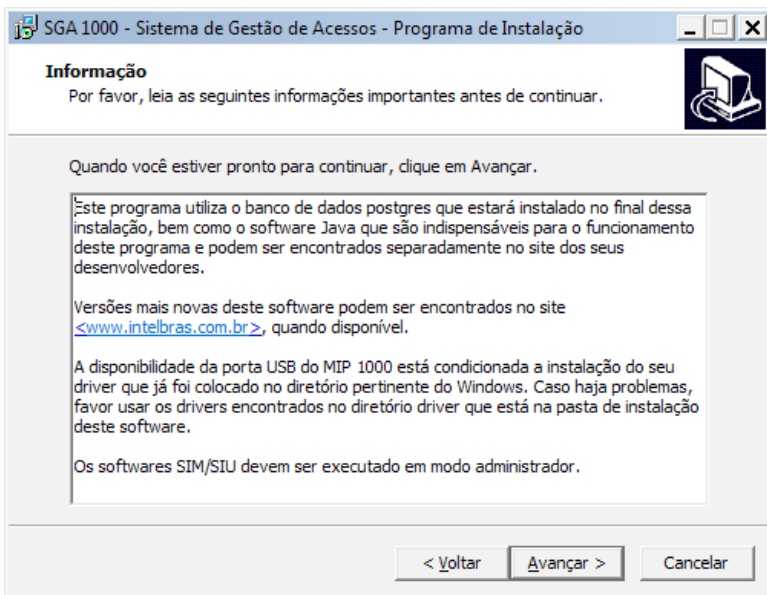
SGA 1000 - Sistema de Gestão de Acessos - Programa de Instalação

Informação
Por favor, leia as seguintes informações importantes antes de continuar.

Quando você estiver pronto para continuar, clique em Avançar.

Este programa utiliza o banco de dados postgres que estará instalado no final dessa instalação, bem como o software Java que são indispensáveis para o funcionamento deste programa e podem ser encontrados separadamente no site dos seus desenvolvedores.

Versões mais novas deste software podem ser encontrados no site <www.intelbras.com.br>, quando disponível.

A disponibilidade da porta USB do MIP 1000 está condicionada a instalação do seu driver que já foi colocado no diretório pertinente do Windows. Caso haja problemas, favor usar os drivers encontrados no diretório driver que está na pasta de instalação deste software.

Os softwares SIM/SIU devem ser executado em modo administrador.

< Voltar | Avançar > | Cancelar